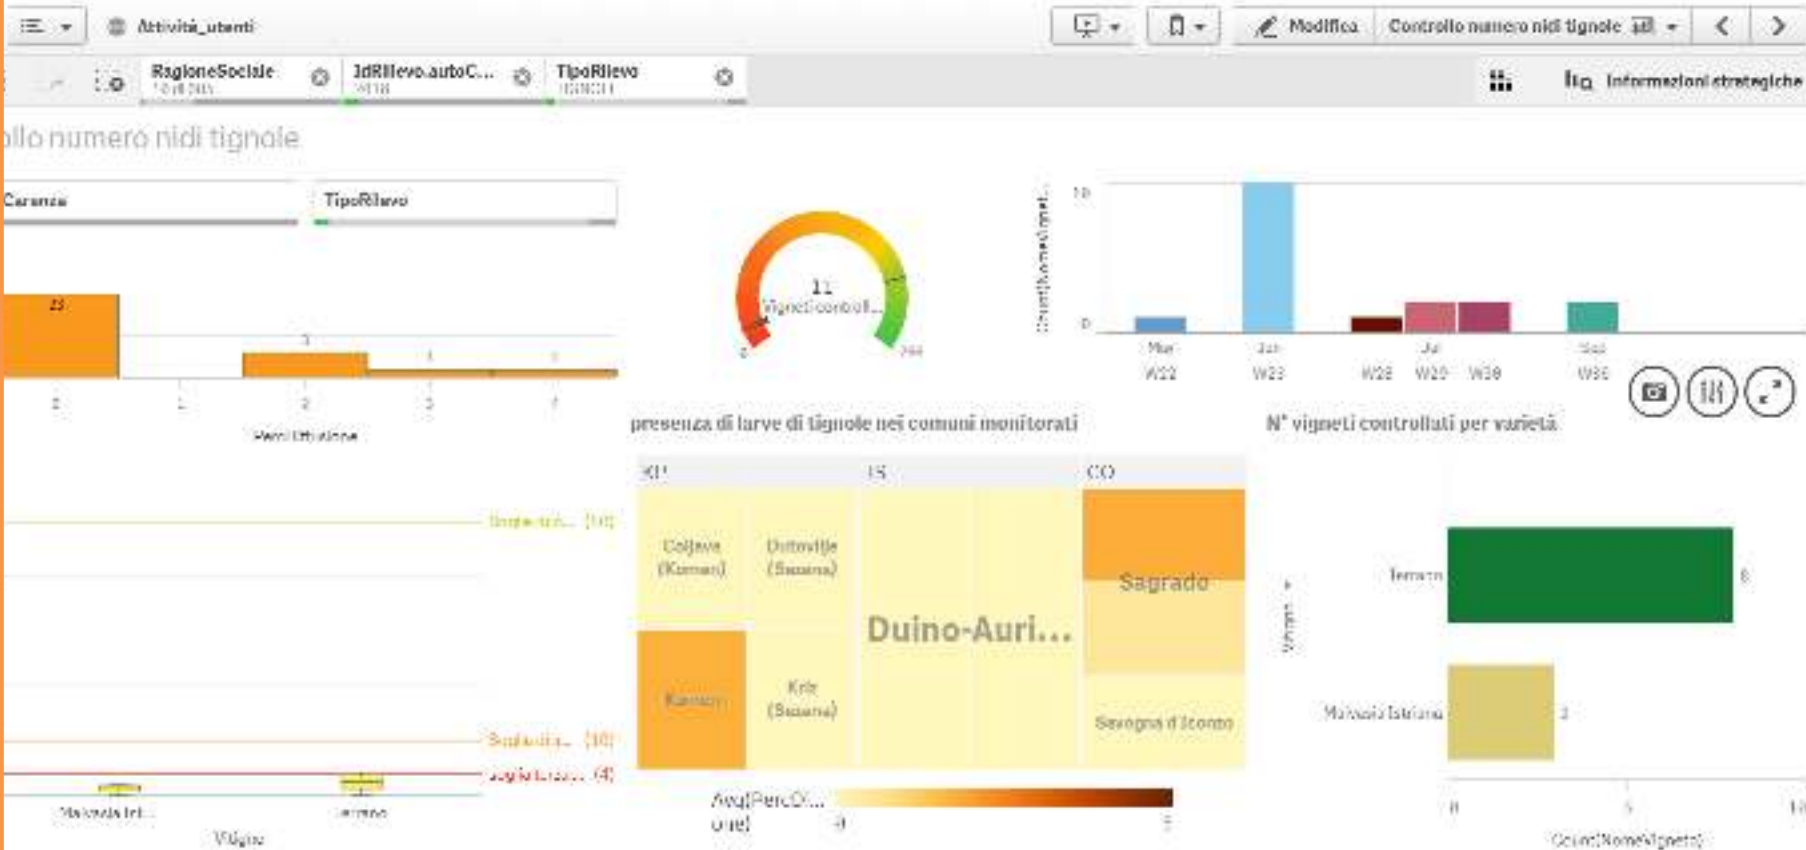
Attività_utenti

Modifica

Controllo numero nidi tignole

RagioneSociale

IdRilievo.autoC...

TipoRilievo

Informazioni strategiche

ollo numero nidi tignole

Carenza

TipoRilievo

23

1

1

1

2

1

2

3

7

PercDiffusione

11

Vigneti controll...

0

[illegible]

10

0

Mar

W22

Jun

W23

Jul

W28

W29

W30

Sep

W36

presenza di larve di tignole nei comuni monitorati

N° vigneti controllati per varietà

KP

IS

GO

Coljava (Komen)

Dutovlje (Sezana)

Duino-Auri...

Sagrado

Komen

Kriz (Sezana)

Savogna d'Isonzo

Terrano

8

Malvasia Istriana

3

0

5

10

Count(NomeVigneto)

Avg([PercO...

o.ne])

0

5

Malvasia Ist...

Terrano

Vitigno

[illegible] [10]

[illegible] [10]

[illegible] [4]